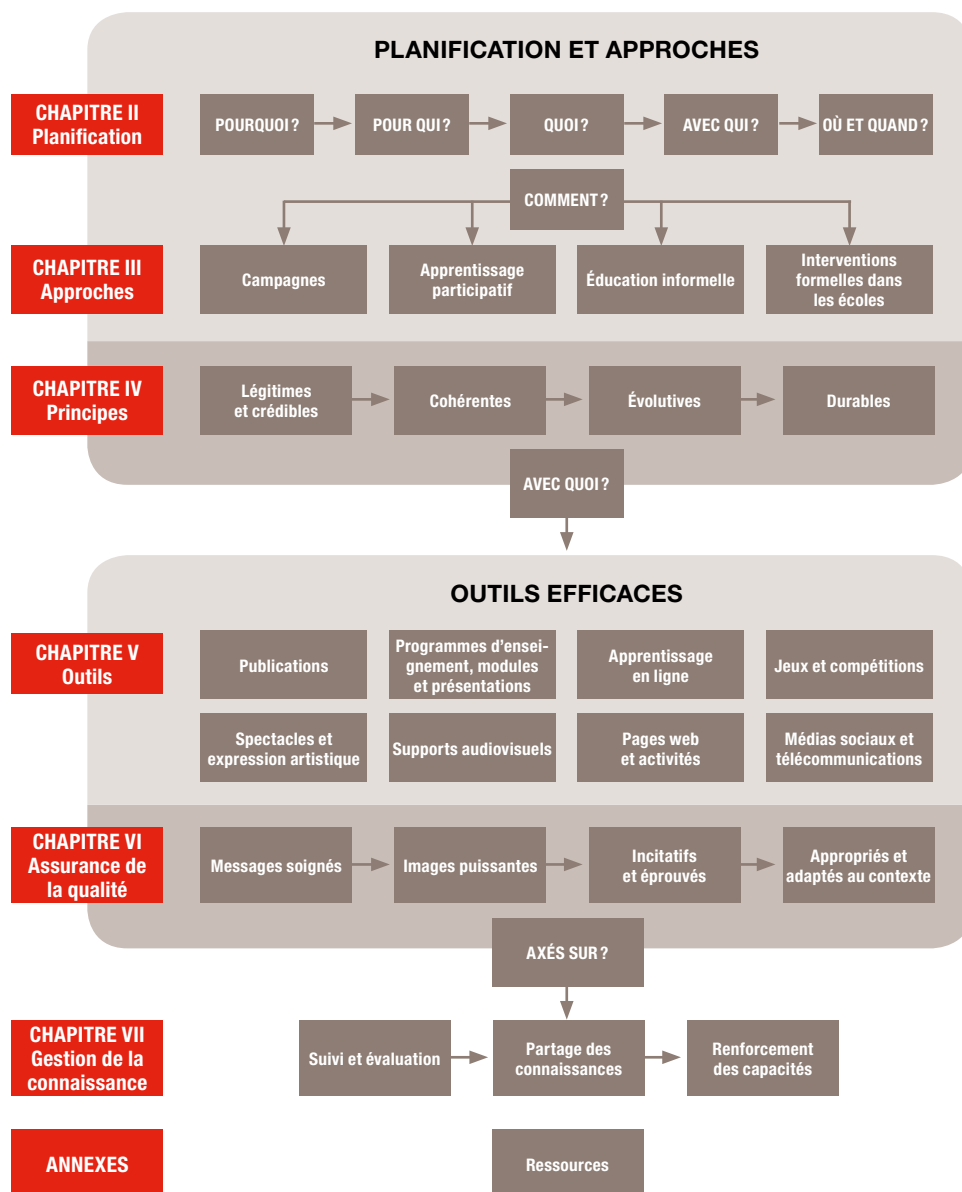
PLANIFICATION ET APPROCHES

CHAPITRE II
Planification

POURQUOI ? POUR QUI ? QUOI ? AVEC QUI ? OÙ ET QUAND ?

COMMENT ?

CHAPITRE III
Approches

Campagnes
Apprentissage participatif
Éducation informelle
Interventions formelles dans les écoles

CHAPITRE IV
Principes

Légitimes et crédibles
Cohérentes
Évolutives
Durables

AVEC QUOI ?

OUTILS EFFICACES

CHAPITRE V
Outils

Publications
Programmes d'enseignement, modules et présentations
Apprentissage en ligne
Jeux et compétitions
Spectacles et expression artistique
Supports audiovisuels
Pages web et activités
Médias sociaux et télécommunications

CHAPITRE VI
Assurance de la qualité

Messages soignés
Images puissantes
Incitatifs et éprouvés
Appropriés et adaptés au contexte

AXÉS SUR ?

CHAPITRE VII
Gestion de la connaissance

Suivi et évaluation
Partage des connaissances
Renforcement des capacités

ANNEXES

Ressources